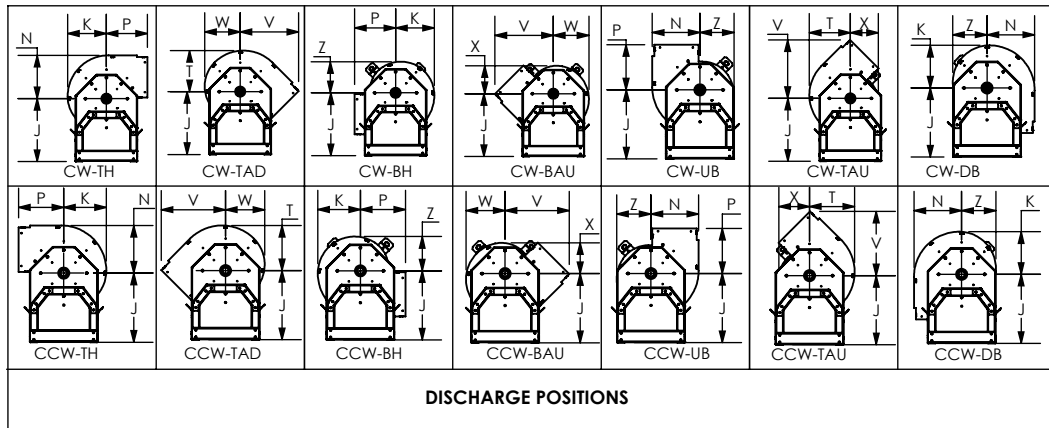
| K P N J CW-TH | W V T J CW-TAD | P K Z J CW-BH | V W X J CW-BAU | P N Z J CW-UB | V T X J CW-TAU | K Z N J CW-DB |
|---|---|---|---|---|---|---|
| P K N J CCW-TH | V W T J CCW-TAD | K P Z J CCW-BH | W V X J CCW-BAU | Z N P J CCW-UB | X T V J CCW-TAU | N Z K J CCW-DB |

DISCHARGE POSITIONS